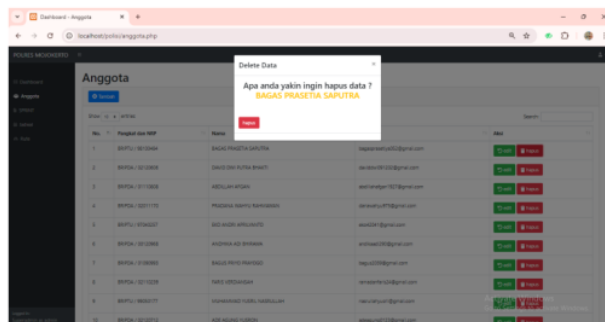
Dashboard - Anggota

localhost/polisi/anggota.php

POLRES MOJOKERTO

Dashboard

Anggota

Anggota

Tambah

Show 10 entries

Search:

| No. | Pangkat dan NRP | Nama | Email | Aksi |
|---|---|---|---|---|
| 1 | BRIPTU / 00120484 | BAGAS PRASETIA SAPUTRA | bagasprasetya002@gmail.com | edit hapus |
| 2 | BRIPDA / 02120828 | DAVID DWI PUTRA BHAKTI | davidsaktdir002@gmail.com | edit hapus |
| 3 | BRIPDA / 01110830 | ABDILLAH AFDAN | abdillahafdan1927@gmail.com | edit hapus |
| 4 | BRIPDA / 02011170 | PRASDIKA WAHYU RAMANDANI | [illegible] | edit hapus |
| 5 | BRIPDA / 97040207 | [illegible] | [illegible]@gmail.com | edit hapus |
| 6 | BRIPDA / 02120900 | ANDHIKA ADI BHIRAWA | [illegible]@gmail.com | edit hapus |
| 7 | BRIPDA / 01080882 | BAGUS PRIYO PRAYOGO | bagus2008@gmail.com | edit hapus |
| 8 | BRIPDA / 02110259 | FARIS KRESNAHADI | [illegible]@gmail.com | edit hapus |
| 9 | BRIPTU / 98050177 | MUHAMMAD FURIQ FADILLAH | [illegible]@gmail.com | edit hapus |
| 10 | BRIPDA / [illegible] | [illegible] | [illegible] | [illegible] |

Delete Data

×

Apa anda yakin ingin hapus data ?

BAGAS PRASETIA SAPUTRA

hapus

Activate Windows